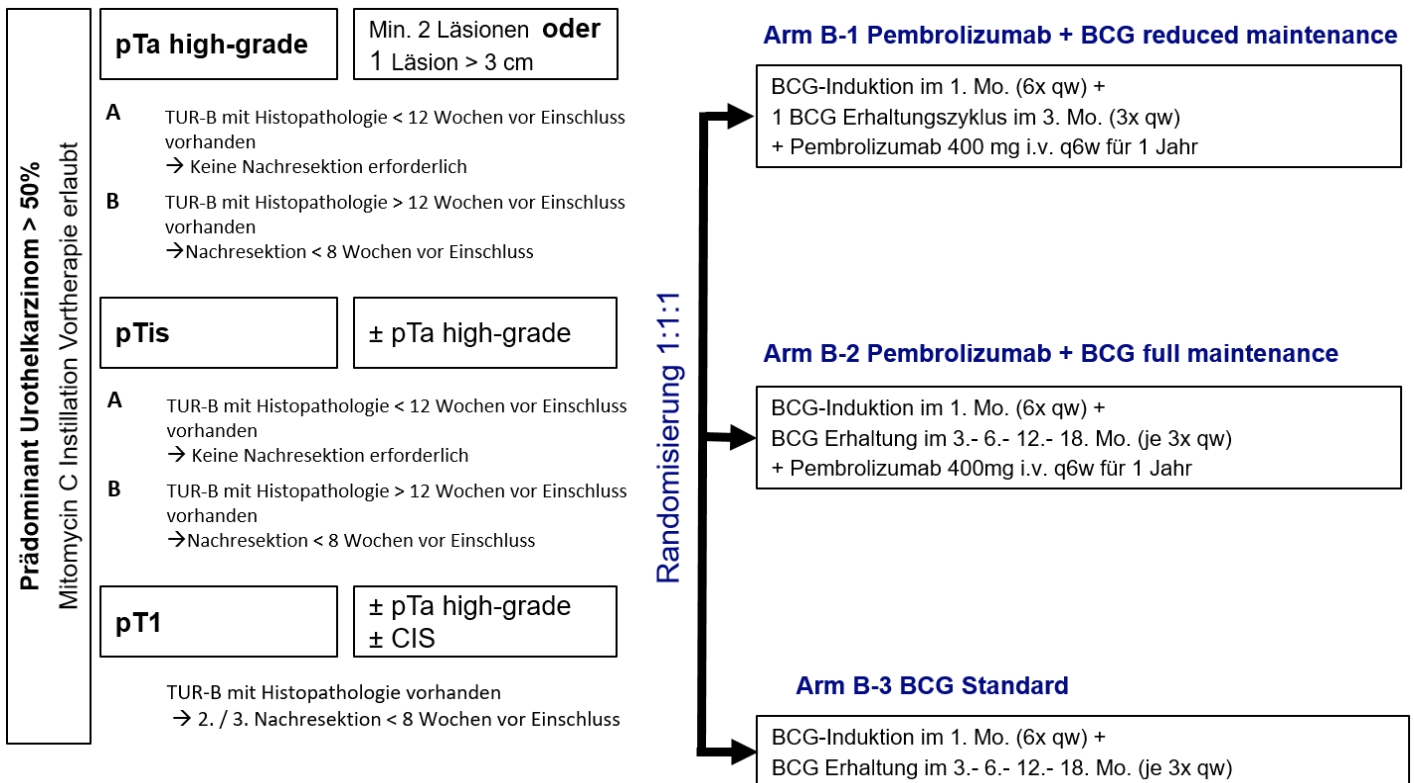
Prädominant Urothelkarzinom > 50%
Mitomycin C Instillation Vortherapie erlaubt

pTa high-grade

Min. 2 Läsionen **oder**
1 Läsion > 3 cm

A TUR-B mit Histopathologie < 12 Wochen vor Einschluss vorhanden
→ Keine Nachresektion erforderlich

B TUR-B mit Histopathologie > 12 Wochen vor Einschluss vorhanden
→Nachresektion < 8 Wochen vor Einschluss

pTis

± pTa high-grade

A TUR-B mit Histopathologie < 12 Wochen vor Einschluss vorhanden
→ Keine Nachresektion erforderlich

B TUR-B mit Histopathologie > 12 Wochen vor Einschluss vorhanden
→Nachresektion < 8 Wochen vor Einschluss

pT1

± pTa high-grade
± CIS

TUR-B mit Histopathologie vorhanden
→ 2. / 3. Nachresektion < 8 Wochen vor Einschluss

Randomisierung 1:1:1

Arm B-1 Pembrolizumab + BCG reduced maintenance

BCG-Induktion im 1. Mo. (6x qw) +
1 BCG Erhaltungszyklus im 3. Mo. (3x qw)
+ Pembrolizumab 400 mg i.v. q6w für 1 Jahr

Arm B-2 Pembrolizumab + BCG full maintenance

BCG-Induktion im 1. Mo. (6x qw) +
BCG Erhaltung im 3.- 6.- 12.- 18. Mo. (je 3x qw)
+ Pembrolizumab 400mg i.v. q6w für 1 Jahr

Arm B-3 BCG Standard

BCG-Induktion im 1. Mo. (6x qw) +
BCG Erhaltung im 3.- 6.- 12.- 18. Mo. (je 3x qw)